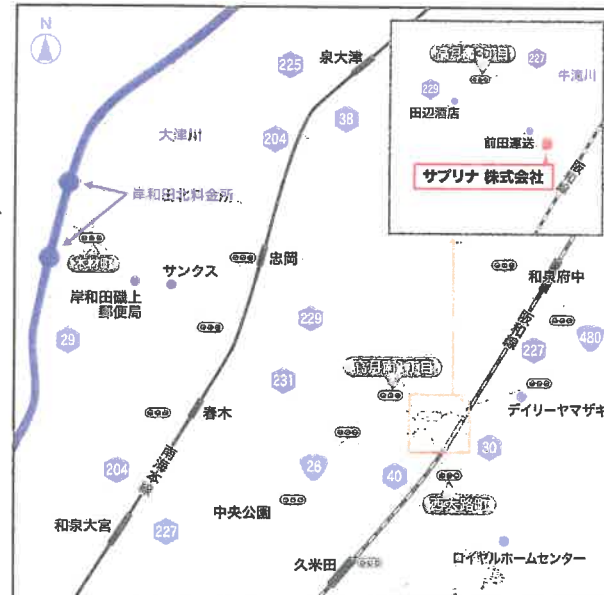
N
225
泉大津
38
大津川
204
岸和田北料金所
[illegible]
岸和田磯上郵便局
サンクス
忠岡
29
229
231
春木
南海本線
204
26
40
30
和泉大宮
中央公園
227
久米田
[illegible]
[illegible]
227
牛滝川
229
田辺酒店
前田運送
サブリナ 株式会社
阪和線
和泉府中
480
阪和線
227
デイリーヤマザキ
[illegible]
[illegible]
ロイヤルホームセンター